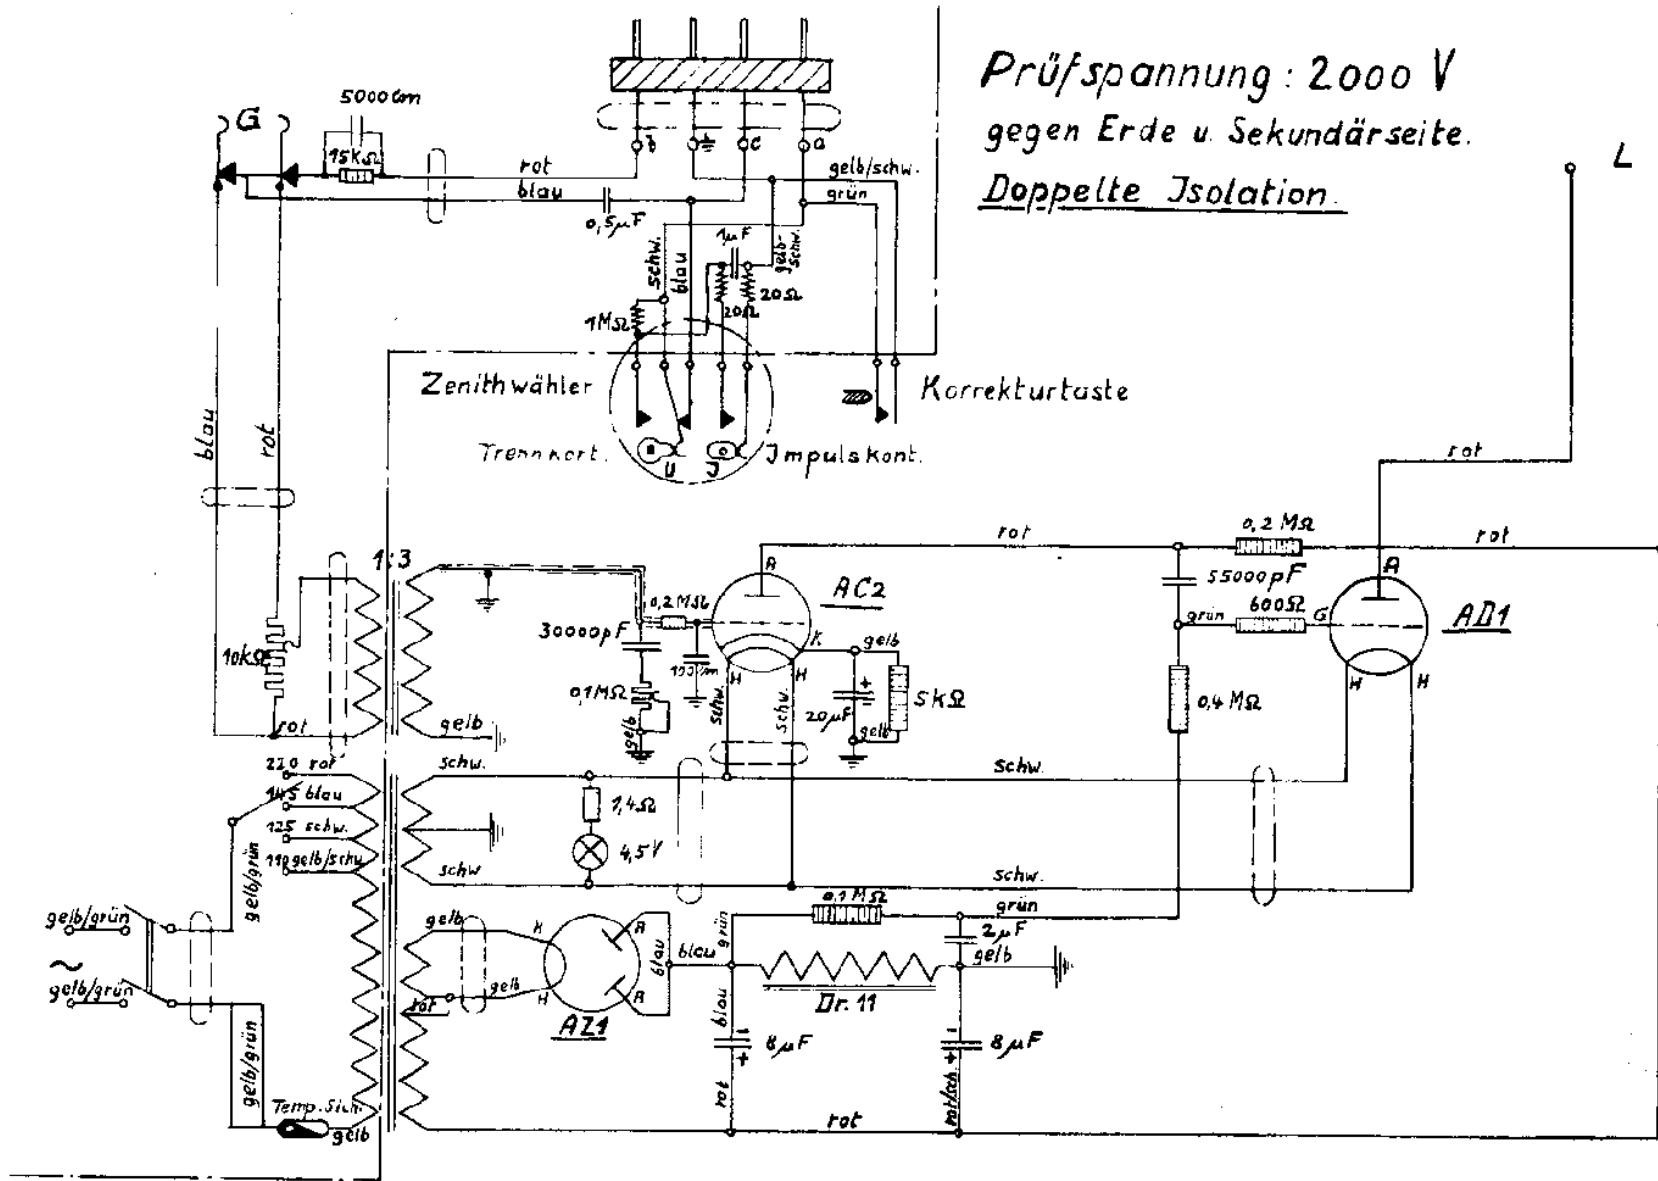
Prüfspannung: 2000 V
gegen Erde u. Sekundärseite.
Doppelte Jsolation.

L

G
5000 cm
15 kΩ
rot
blau
0,5 μF
b
c
a
gelb/schw.
grün
1 μF
schw.
blau
gelb-schw.
20 Ω
20 Ω
1 MΩ
Zenithwähler
Korrekturtaste
Trennkont.
U
J
Impulskont.
blau
rot
rot
rot
0,2 MΩ
rot
1:3
A
AC2
0,2 MΩ
55000 pF
30000 pF
grün
600 Ω
G
AD1
A
K
gelb
100 cm
H
H
5 kΩ
0,1 MΩ
10 kΩ
schw.
schw.
20 μF
0,4 MΩ
H
H
rot
gelb
gelb
gelb
220 rot
schw.
schw.
145 blau
125 schw.
1,4 Ω
110 gelb/schw.
4,5 V
gelb/grün
schw
schw.
gelb/grün
0,1 MΩ
grün
gelb
K
2 μF
~
gelb/grün
gelb
blau
grün
blau
gelb
H
A
A
Dr. 11
rot
AZ1
blau
8 μF
8 μF
gelb/grün
rot
Temp. Sich.
rot/sch.
rot
gelb